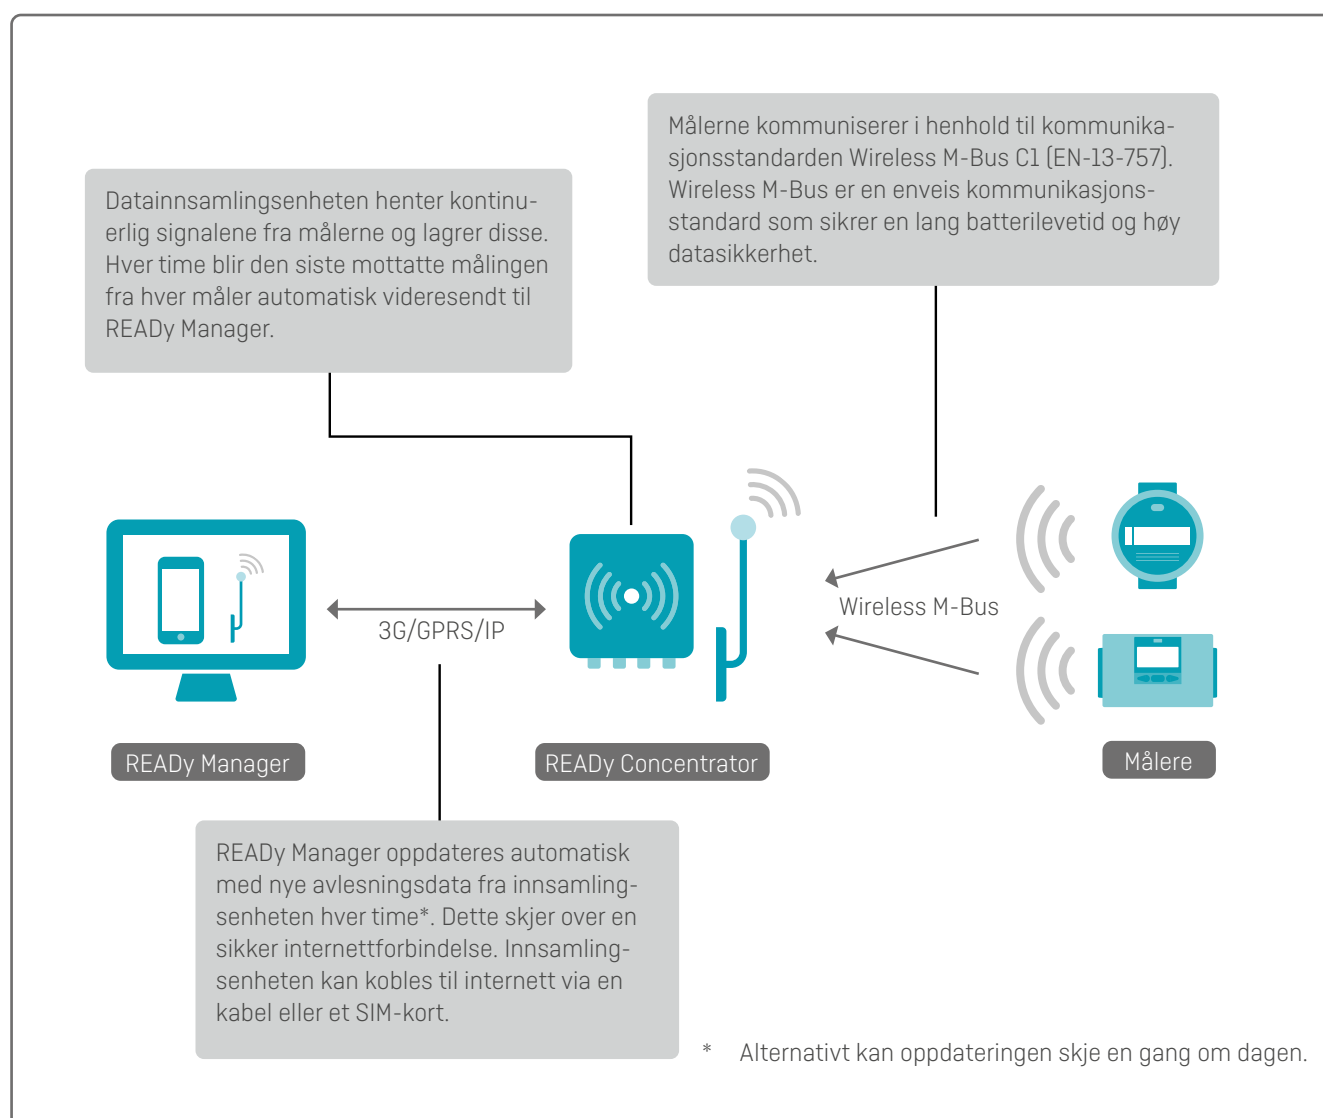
Målerne kommuniserer i henhold til kommunikasjonsstandarden Wireless M-Bus C1 (EN-13-757). Wireless M-Bus er en enveis kommunikasjonsstandard som sikrer en lang batterilevetid og høy datasikkerhet.

Datainnsamlingsenheten henter kontinuerlig signalene fra målerne og lagrer disse. Hver time blir den siste mottatte målingen fra hver måler automatisk videresendt til READy Manager.

3G/GPRS/IP

Wireless M-Bus

READy Manager

READy Concentrator

Målere

READy Manager oppdateres automatisk med nye avlesningsdata fra innsamlingsenheten hver time*. Dette skjer over en sikker internettforbindelse. Innsamlingsenheten kan kobles til internett via en kabel eller et SIM-kort.

* Alternativt kan oppdateringen skje en gang om dagen.